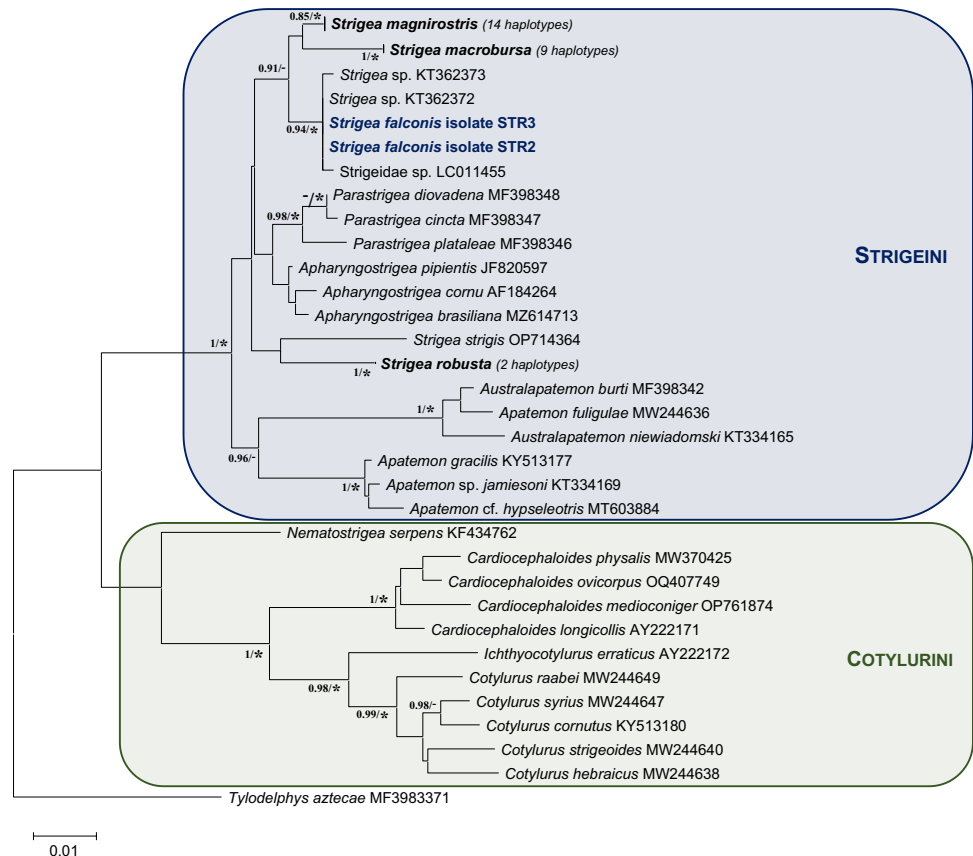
0.85/*
Strigea magnirostris (14 haplotypes)
1/*
Strigea macrobursa (9 haplotypes)
0.91/-
Strigea sp. KT362373
Strigea sp. KT362372
0.94/*
Strigea falconis isolate STR3
Strigea falconis isolate STR2
Strigeidae sp. LC011455
-/*
Parastrigea diovadena MF398348
0.98/*
Parastrigea cincta MF398347
Parastrigea plataleae MF398346
Apharyngostrigea pipientis JF820597
Apharyngostrigea cornu AF184264
Apharyngostrigea brasiliana MZ614713
1/*
Strigea strigis OP714364
Strigea robusta (2 haplotypes)
1/*
Australapatemon burti MF398342
1/*
Apatemon fuliguale MW244636
Australapatemon niewiadomski KT334165
0.96/-
Apatemon gracilis KY513177
1/*
Apatemon sp. jamiesoni KT334169
Apatemon cf. hypseleotris MT603884
STRIGEINI
Nematostrigea serpens KF434762
Cardiocephaloides physalis MW370425
Cardiocephaloides ovicorpus OQ407749
1/*
Cardiocephaloides medioconiger OP761874
Cardiocephaloides longicollis AY222171
1/*
Ichthyocotylurus erraticus AY222172
0.98/*
Cotylurus raabei MW244649
0.98/-
Cotylurus syrius MW244647
0.99/*
Cotylurus cornutus KY513180
Cotylurus strigeoides MW244640
Cotylurus hebraicus MW244638
COTYLURINI
Tylodelphys aztecae MF3983371
0.01